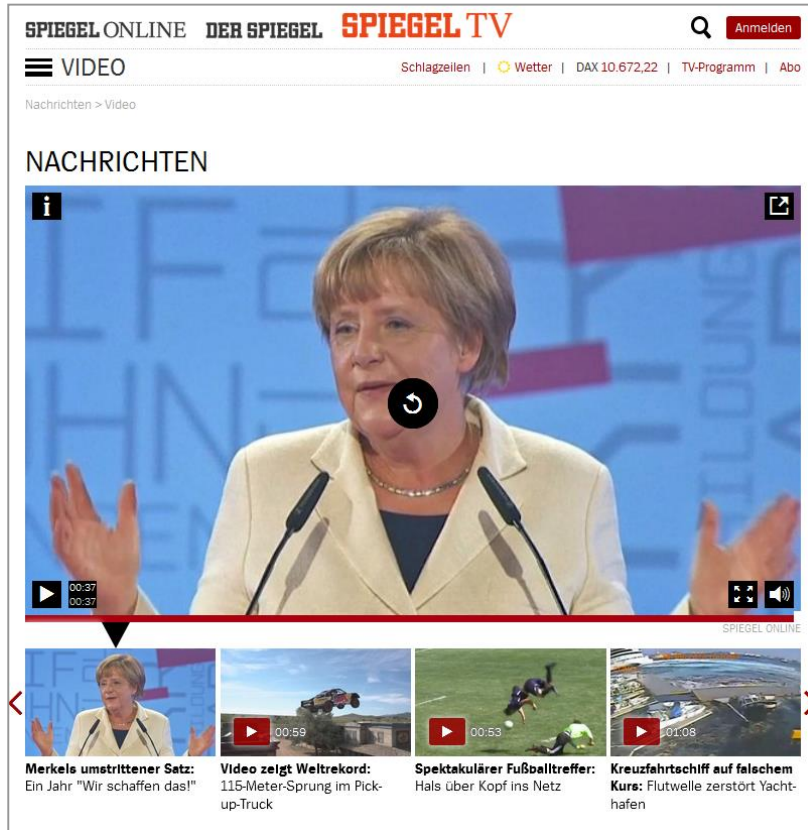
SPIEGEL ONLINE DER SPIEGEL SPIEGEL TV

Anmelden

VIDEO

Schlagzeilen | Wetter | DAX 10.672,22 | TV-Programm | Abo

Nachrichten > Video

NACHRICHTEN

00:37
00:37

SPIEGEL ONLINE

00:59

00:53

01:08

**Merkels umstrittener Satz:** Ein Jahr "Wir schaffen das!"

**Video zeigt Weltrekord:** 115-Meter-Sprung im Pick-up-Truck

**Spektakulärer Fußballtreffer:** Hals über Kopf ins Netz

**Kreuzfahrtschiff auf falschem Kurs:** Flutwelle zerstört Yachthafen